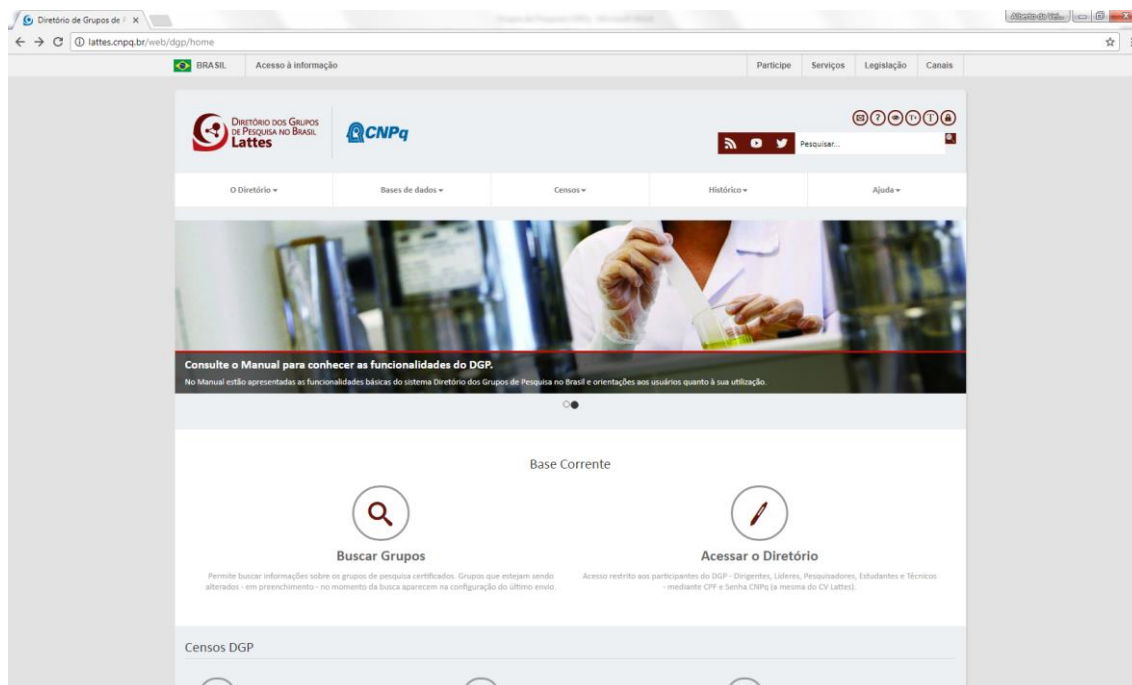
Diretório de Grupos de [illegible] ×

lattes.cnpq.br/web/dgp/home

BRASIL Acesso à informação

Participe Serviços Legislação Canais

Diretório dos Grupos de Pesquisa no Brasil Lattes

CNPq

Pesquisar...

O Diretório ▾ Bases de dados ▾ Censos ▾ Histórico ▾ Ajuda ▾

Consulte o Manual para conhecer as funcionalidades do DGP.

No Manual estão apresentadas as funcionalidades básicas do sistema Diretório dos Grupos de Pesquisa no Brasil e orientações aos usuários quanto à sua utilização.

Base Corrente

Buscar Grupos

Permite buscar informações sobre os grupos de pesquisa certificados. Grupos que estejam sendo alterados - em preenchimento - no momento da busca aparecem na configuração do último envio.

Acessar o Diretório

Acesso restrito aos participantes do DGP - Dirigentes, Líderes, Pesquisadores, Estudantes e Técnicos - mediante CPF e Senha CNPq (a mesma do CV Lattes).

Censos DGP